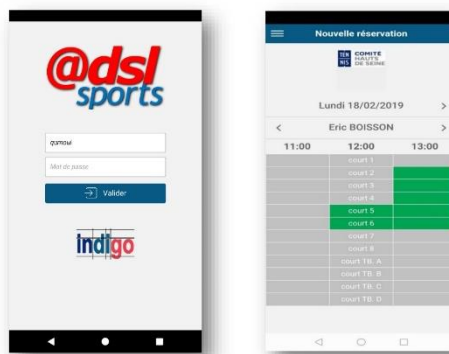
@dsl sports

gumoui

Mot de passe

Valider

indigo

Nouvelle réservation

TEN NIS COMITE HAUTS DE SEINE

Lundi 18/02/2019 >

< Eric BOISSON >

11:00 12:00 13:00

court 1
court 2
court 3
court 4
court 5
court 6
court 7
court 8
court TB. A
court TB. B
court TB. C
court TB. D